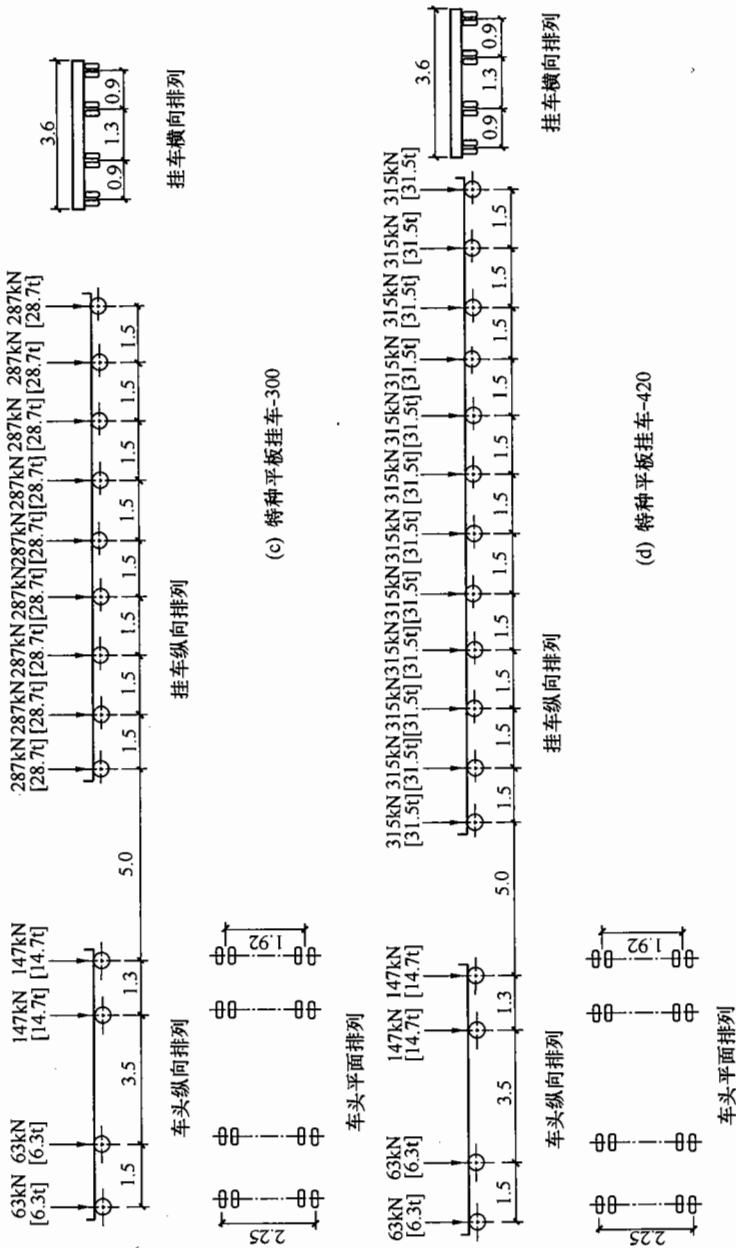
63kN [6.3t] 63kN [6.3t] 147kN [14.7t] 147kN [14.7t]

1.5 3.5 1.3 5.0

车头纵向排列

2.25 1.92

车头平面排列

287kN [28.7t] 287kN [28.7t] 287kN [28.7t] 287kN [28.7t] 287kN [28.7t] 287kN [28.7t] 287kN [28.7t] 287kN [28.7t] 287kN [28.7t]

1.5 1.5 1.5 1.5 1.5 1.5 1.5 1.5

挂车纵向排列

(c) 特种平板挂车-300

3.6

0.9 1.3 0.9

挂车横向排列

63kN [6.3t] 63kN [6.3t] 147kN [14.7t] 147kN [14.7t]

1.5 3.5 1.3 5.0

车头纵向排列

2.25 1.92

车头平面排列

315kN [31.5t] 315kN [31.5t] 315kN [31.5t] 315kN [31.5t] 315kN [31.5t] 315kN [31.5t] 315kN [31.5t] 315kN [31.5t] 315kN [31.5t] 315kN [31.5t] 315kN [31.5t]

1.5 1.5 1.5 1.5 1.5 1.5 1.5 1.5 1.5 1.5

挂车纵向排列

(d) 特种平板挂车-420

3.6

0.9 1.3 0.9

挂车横向排列